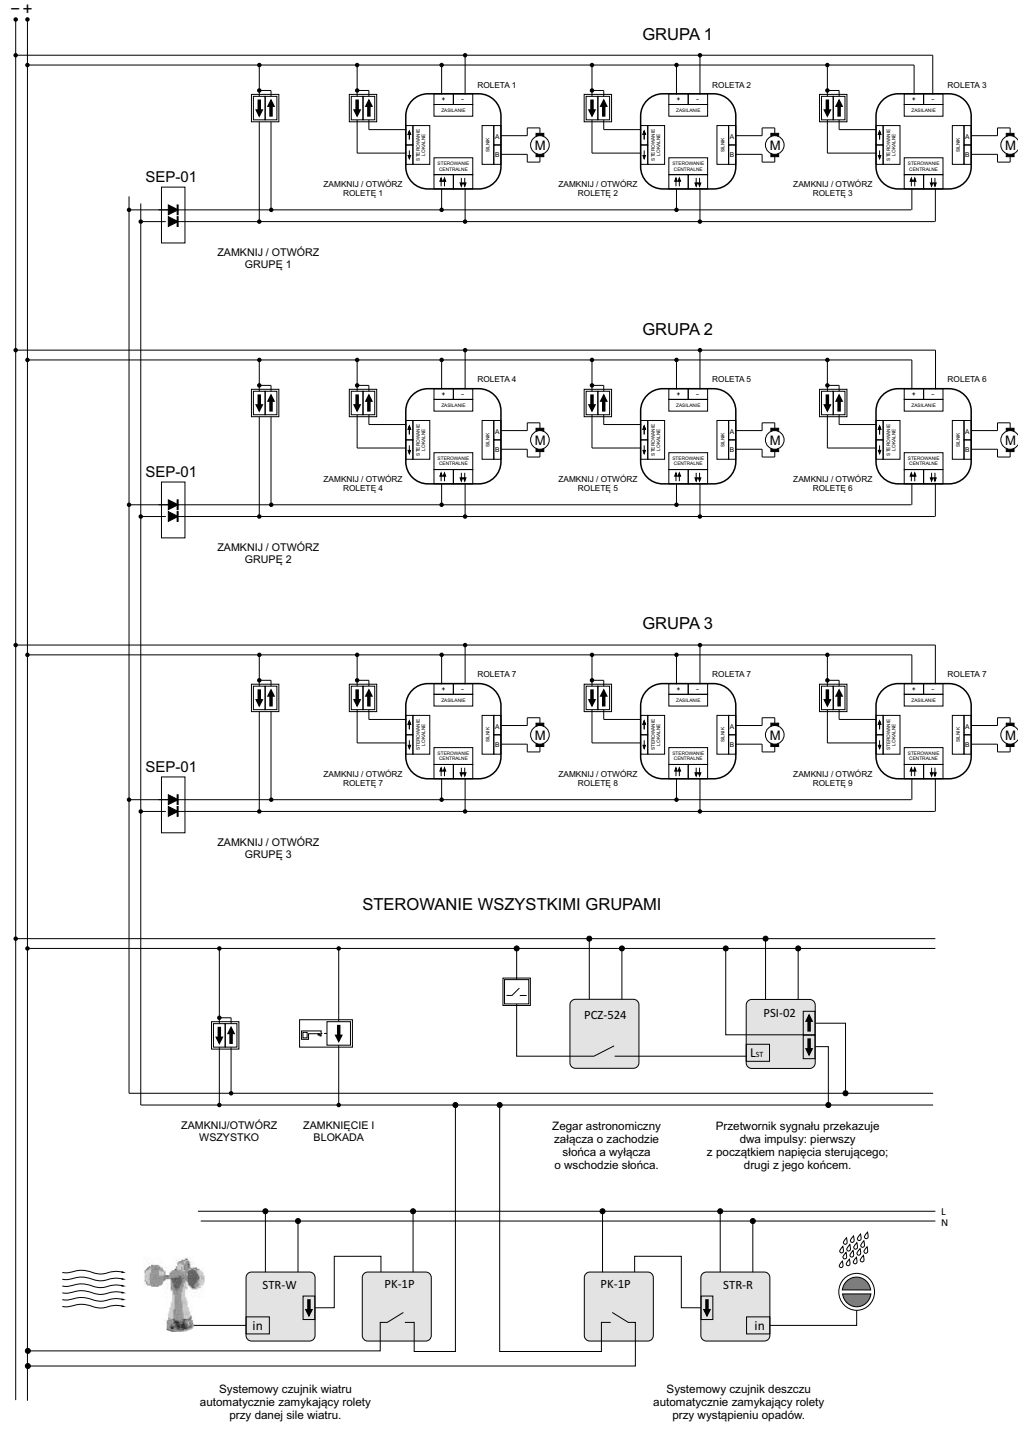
– +

GRUPA 1

ROLETA 1
+ –
ZASILANIE
STEROWANIE LOKALNE
SILNIK
A
B
M
STEROWANIE CENTRALNE
ZAMKNIJ / OTWÓRZ ROLETĘ 1

ROLETA 2
+ –
ZASILANIE
STEROWANIE LOKALNE
SILNIK
A
B
M
STEROWANIE CENTRALNE
ZAMKNIJ / OTWÓRZ ROLETĘ 2

ROLETA 3
+ –
ZASILANIE
STEROWANIE LOKALNE
SILNIK
A
B
M
STEROWANIE CENTRALNE
ZAMKNIJ / OTWÓRZ ROLETĘ 3

SEP-01
ZAMKNIJ / OTWÓRZ GRUPĘ 1

GRUPA 2

ROLETA 4
+ –
ZASILANIE
STEROWANIE LOKALNE
SILNIK
A
B
M
STEROWANIE CENTRALNE
ZAMKNIJ / OTWÓRZ ROLETĘ 4

ROLETA 5
+ –
ZASILANIE
STEROWANIE LOKALNE
SILNIK
A
B
M
STEROWANIE CENTRALNE
ZAMKNIJ / OTWÓRZ ROLETĘ 5

ROLETA 6
+ –
ZASILANIE
STEROWANIE LOKALNE
SILNIK
A
B
M
STEROWANIE CENTRALNE
ZAMKNIJ / OTWÓRZ ROLETĘ 6

SEP-01
ZAMKNIJ / OTWÓRZ GRUPĘ 2

GRUPA 3

ROLETA 7
+ –
ZASILANIE
STEROWANIE LOKALNE
SILNIK
A
B
M
STEROWANIE CENTRALNE
ZAMKNIJ / OTWÓRZ ROLETĘ 7

ROLETA 7
+ –
ZASILANIE
STEROWANIE LOKALNE
SILNIK
A
B
M
STEROWANIE CENTRALNE
ZAMKNIJ / OTWÓRZ ROLETĘ 8

ROLETA 7
+ –
ZASILANIE
STEROWANIE LOKALNE
SILNIK
A
B
M
STEROWANIE CENTRALNE
ZAMKNIJ / OTWÓRZ ROLETĘ 9

SEP-01
ZAMKNIJ / OTWÓRZ GRUPĘ 3

STEROWANIE WSZYSTKIMI GRUPAMI

PCZ-524
PSI-02
$L_{ST}$

ZAMKNIJ/OTWÓRZ WSZYSTKO

ZAMKNIĘCIE I BLOKADA

Zegar astronomiczny załącza o zachodzie słońca a wyłącza o wschodzie słońca.

Przetwornik sygnału przekazuje dwa impulsy: pierwszy z początkiem napięcia sterującego; drugi z jego końcem.

L
N

STR-W
in
PK-1P
PK-1P
STR-R
in

Systemowy czujnik wiatru automatycznie zamykający rolety przy danej sile wiatru.

Systemowy czujnik deszczu automatycznie zamykający rolety przy wystąpieniu opadów.